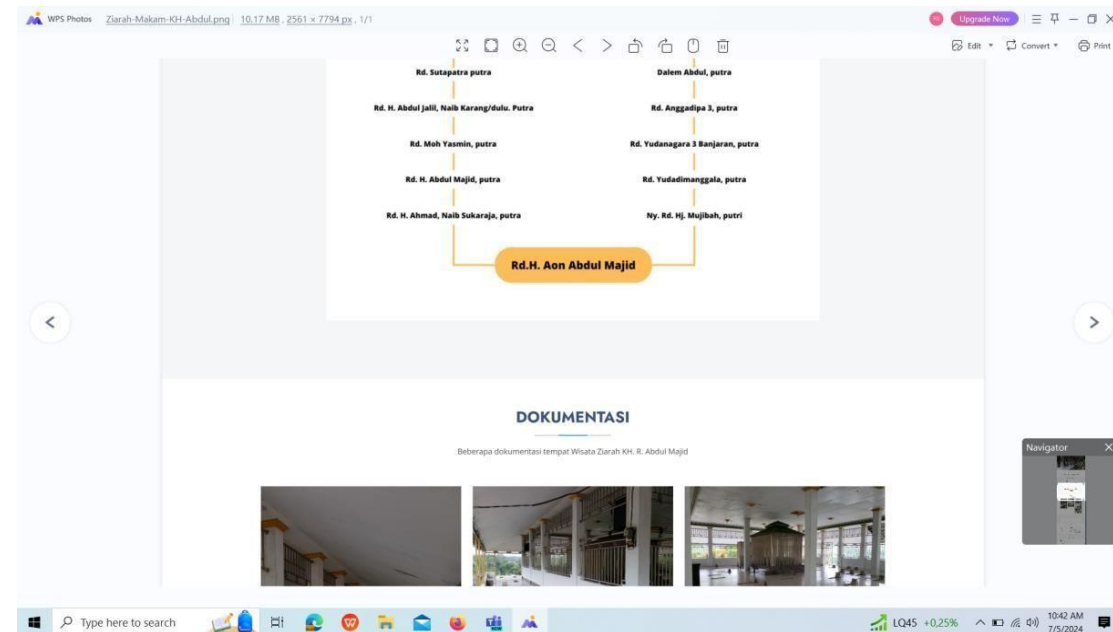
WPS Photos Ziarah-Makam-KH-Abdul.png | 10.17 MB, 2561 × 7794 px, 1/1

Upgrade Now

Edit Convert Print

Rd. Sutapatra putra

Rd. H. Abdul Jalil, Naib Karang/dulu. Putra

Rd. Moh Yasmin, putra

Rd. H. Abdul Majid, putra

Rd. H. Ahmad, Naib Sukaraja, putra

Dalem Abdul, putra

Rd. Anggadipa 3, putra

Rd. Yudanagara 3 Banjaran, putra

Rd. Yudadimanggala, putra

Ny. Rd. Hj. Mujibah, putri

Rd.H. Aon Abdul Majid

DOKUMENTASI

Beberapa dokumentasi tempat Wisata Ziarah KH. R. Abdul Majid

Navigator

Type here to search

LQ45 +0,25%

10:42 AM
7/5/2024